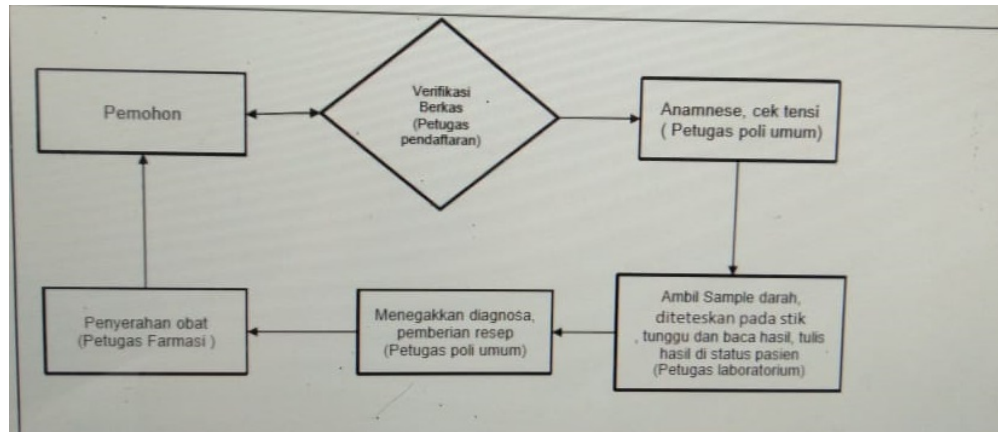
Pemohon

Verifikasi Berkas (Petugas pendaftaran)

Anamnese, cek tensi ( Petugas poli umum)

Ambil Sample darah, diteteskan pada stik , tunggu dan baca hasil, tulis hasil di status pasien (Petugas laboratorium)

Menegakkan diagnosa, pemberian resep (Petugas poli umum)

Penyerahan obat (Petugas Farmasi )